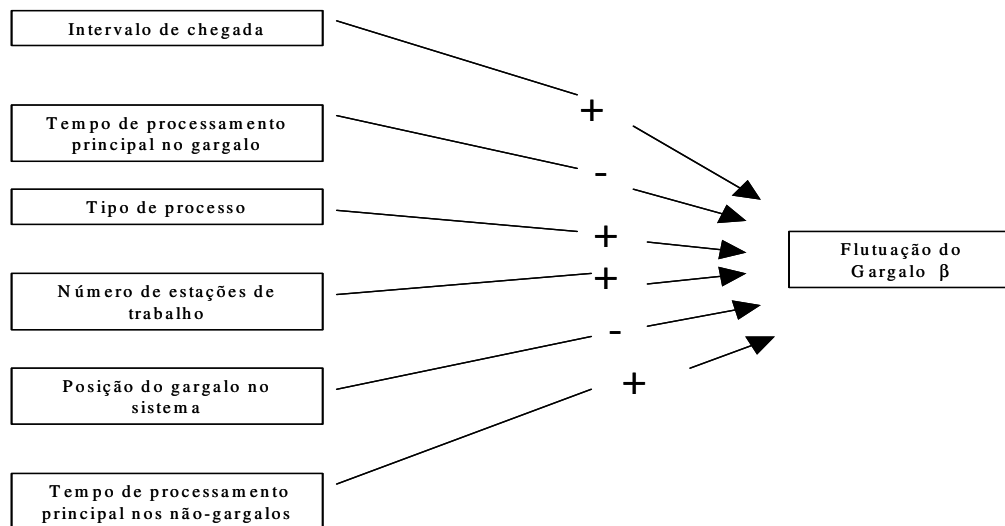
Intervalo de chegada

Tempo de processamento principal no gargalo

Tipo de processo

Número de estações de trabalho

Posição do gargalo no sistema

Tempo de processamento principal nos não-gargalos

+

-

+

+

-

+

Flutuação do Gargalo $\beta$